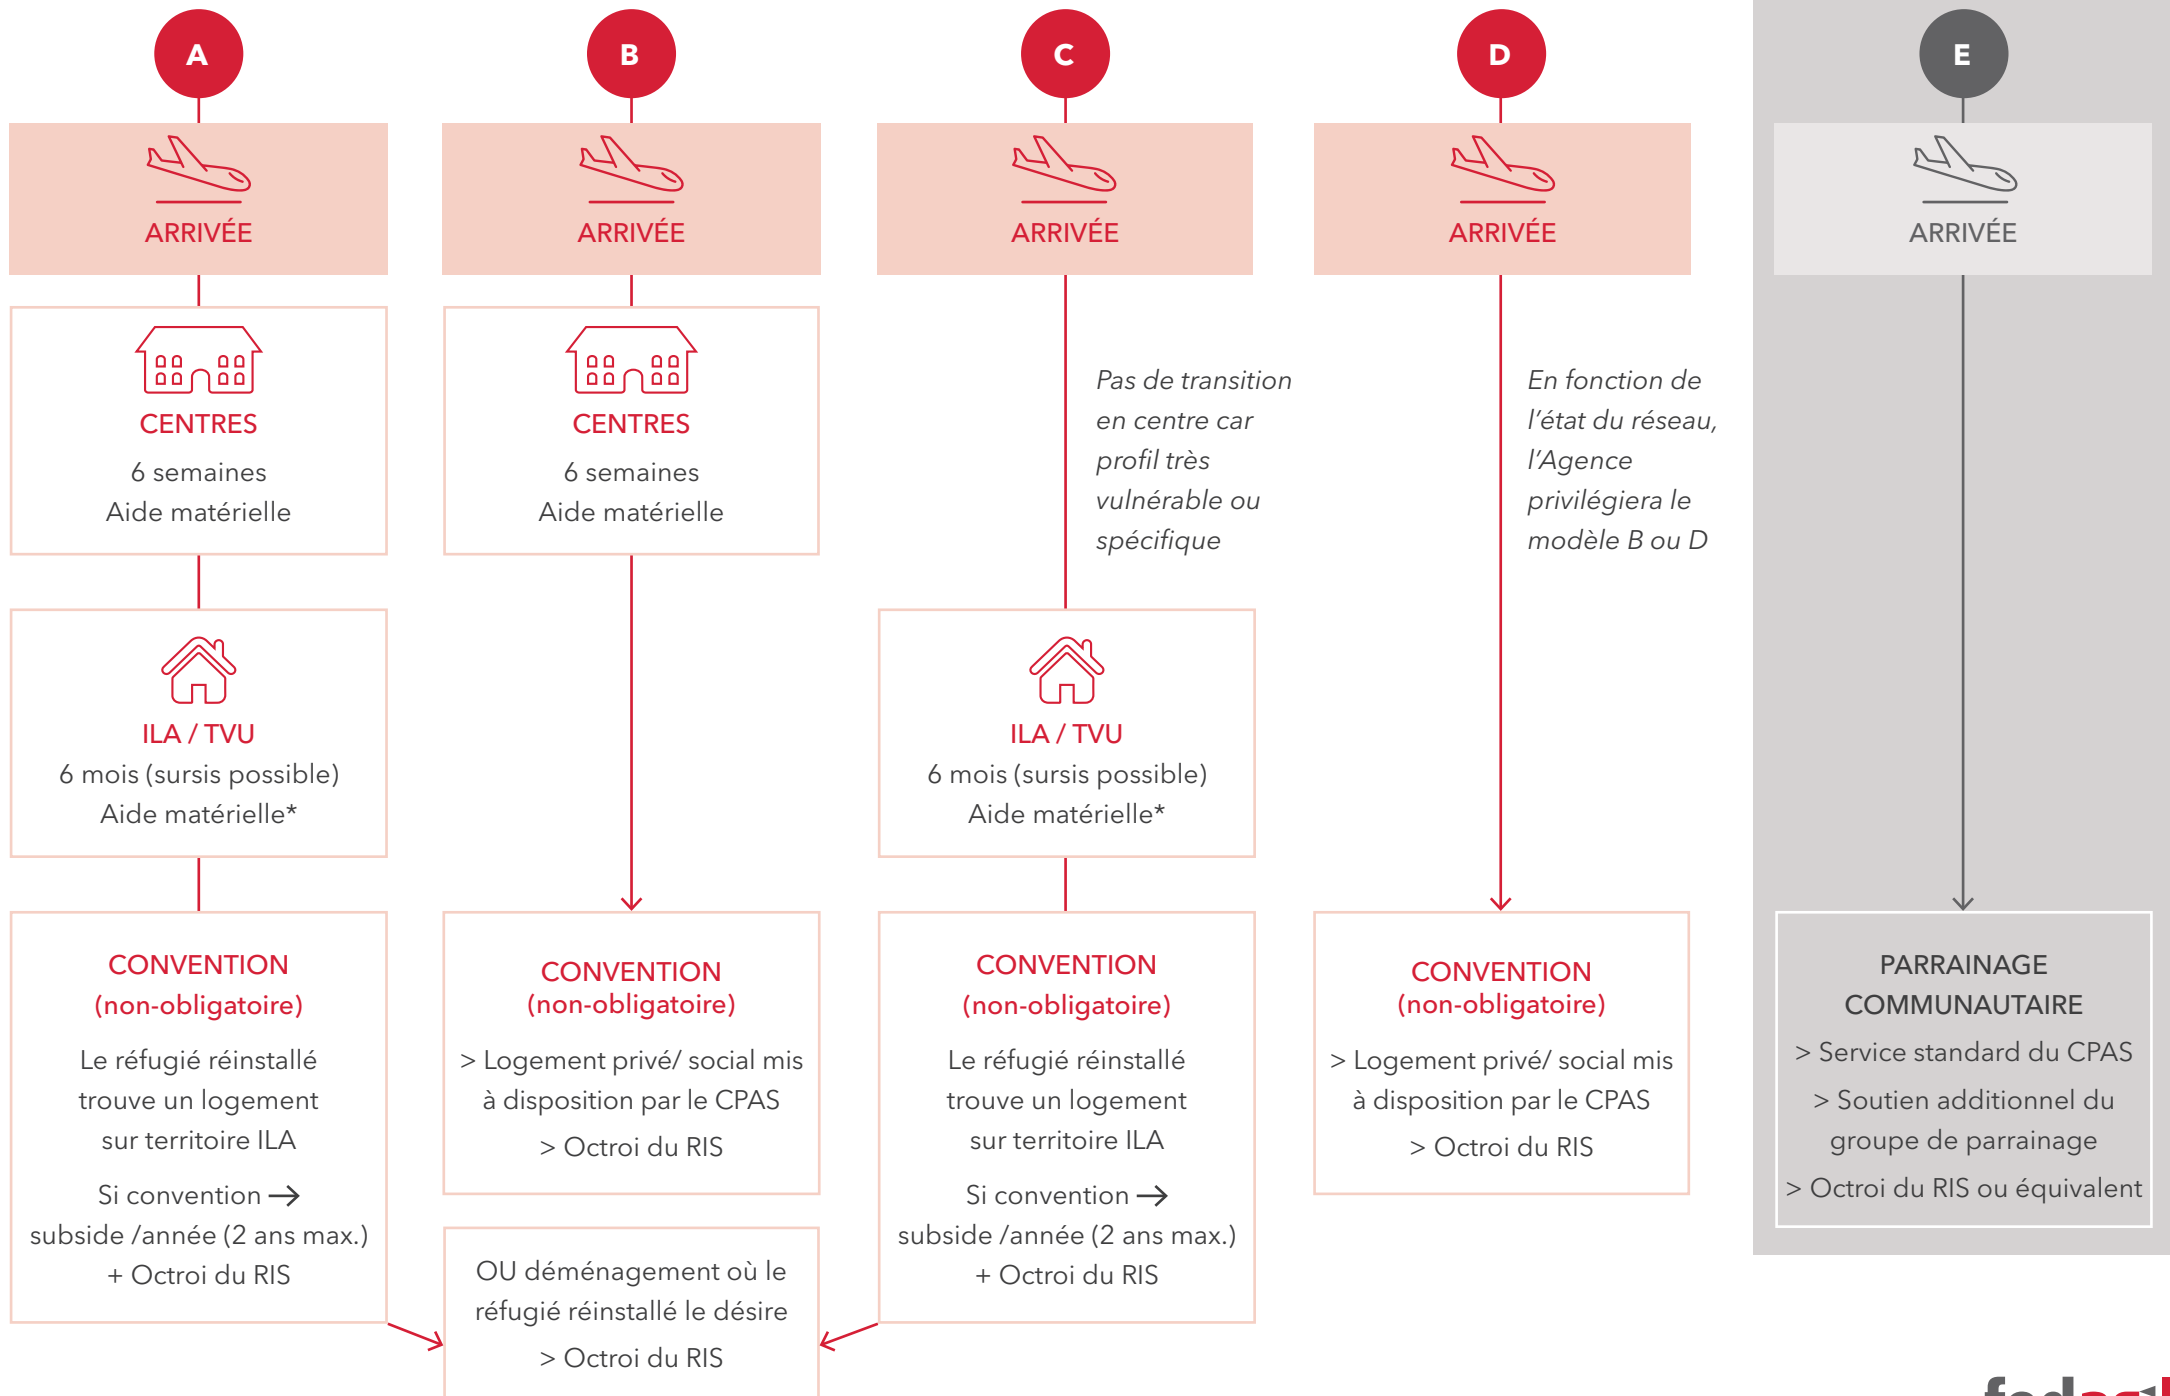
A

ARRIVÉE

CENTRES
6 semaines
Aide matérielle

ILA / TVU
6 mois (sursis possible)
Aide matérielle*

CONVENTION
(non-obligatoire)
Le réfugié réinstallé trouve un logement sur territoire ILA
Si convention →
subside /année (2 ans max.)
+ Octroi du RIS

B

ARRIVÉE

CENTRES
6 semaines
Aide matérielle

CONVENTION
(non-obligatoire)
> Logement privé/ social mis à disposition par le CPAS
> Octroi du RIS

OU déménagement où le réfugié réinstallé le désire
> Octroi du RIS

C

ARRIVÉE

Pas de transition en centre car profil très vulnérable ou spécifique

ILA / TVU
6 mois (sursis possible)
Aide matérielle*

CONVENTION
(non-obligatoire)
Le réfugié réinstallé trouve un logement sur territoire ILA
Si convention →
subside /année (2 ans max.)
+ Octroi du RIS

D

ARRIVÉE

En fonction de l'état du réseau, l'Agence privilégiera le modèle B ou D

CONVENTION
(non-obligatoire)
> Logement privé/ social mis à disposition par le CPAS
> Octroi du RIS

E

ARRIVÉE

PARRAINAGE COMMUNAUTAIRE
> Service standard du CPAS
> Soutien additionnel du groupe de parrainage
> Octroi du RIS ou équivalent

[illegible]